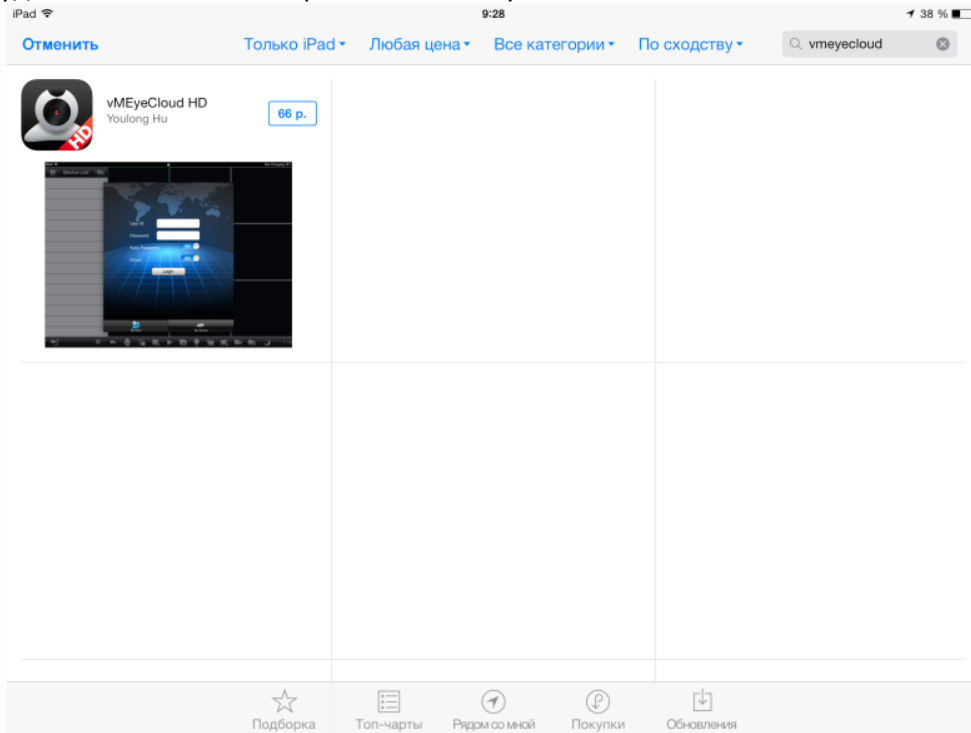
iPad 9:28 38 %

Отменить Только iPad Любая цена Все категории По сходству vmeyecloud

vMEyeCloud HD
Youlong Hu
66 р.

HD

Device List

User ID
Password
Keep Password
Cloud
Login

Подборка Топ-чарты Рядом со мной Покупки Обновления